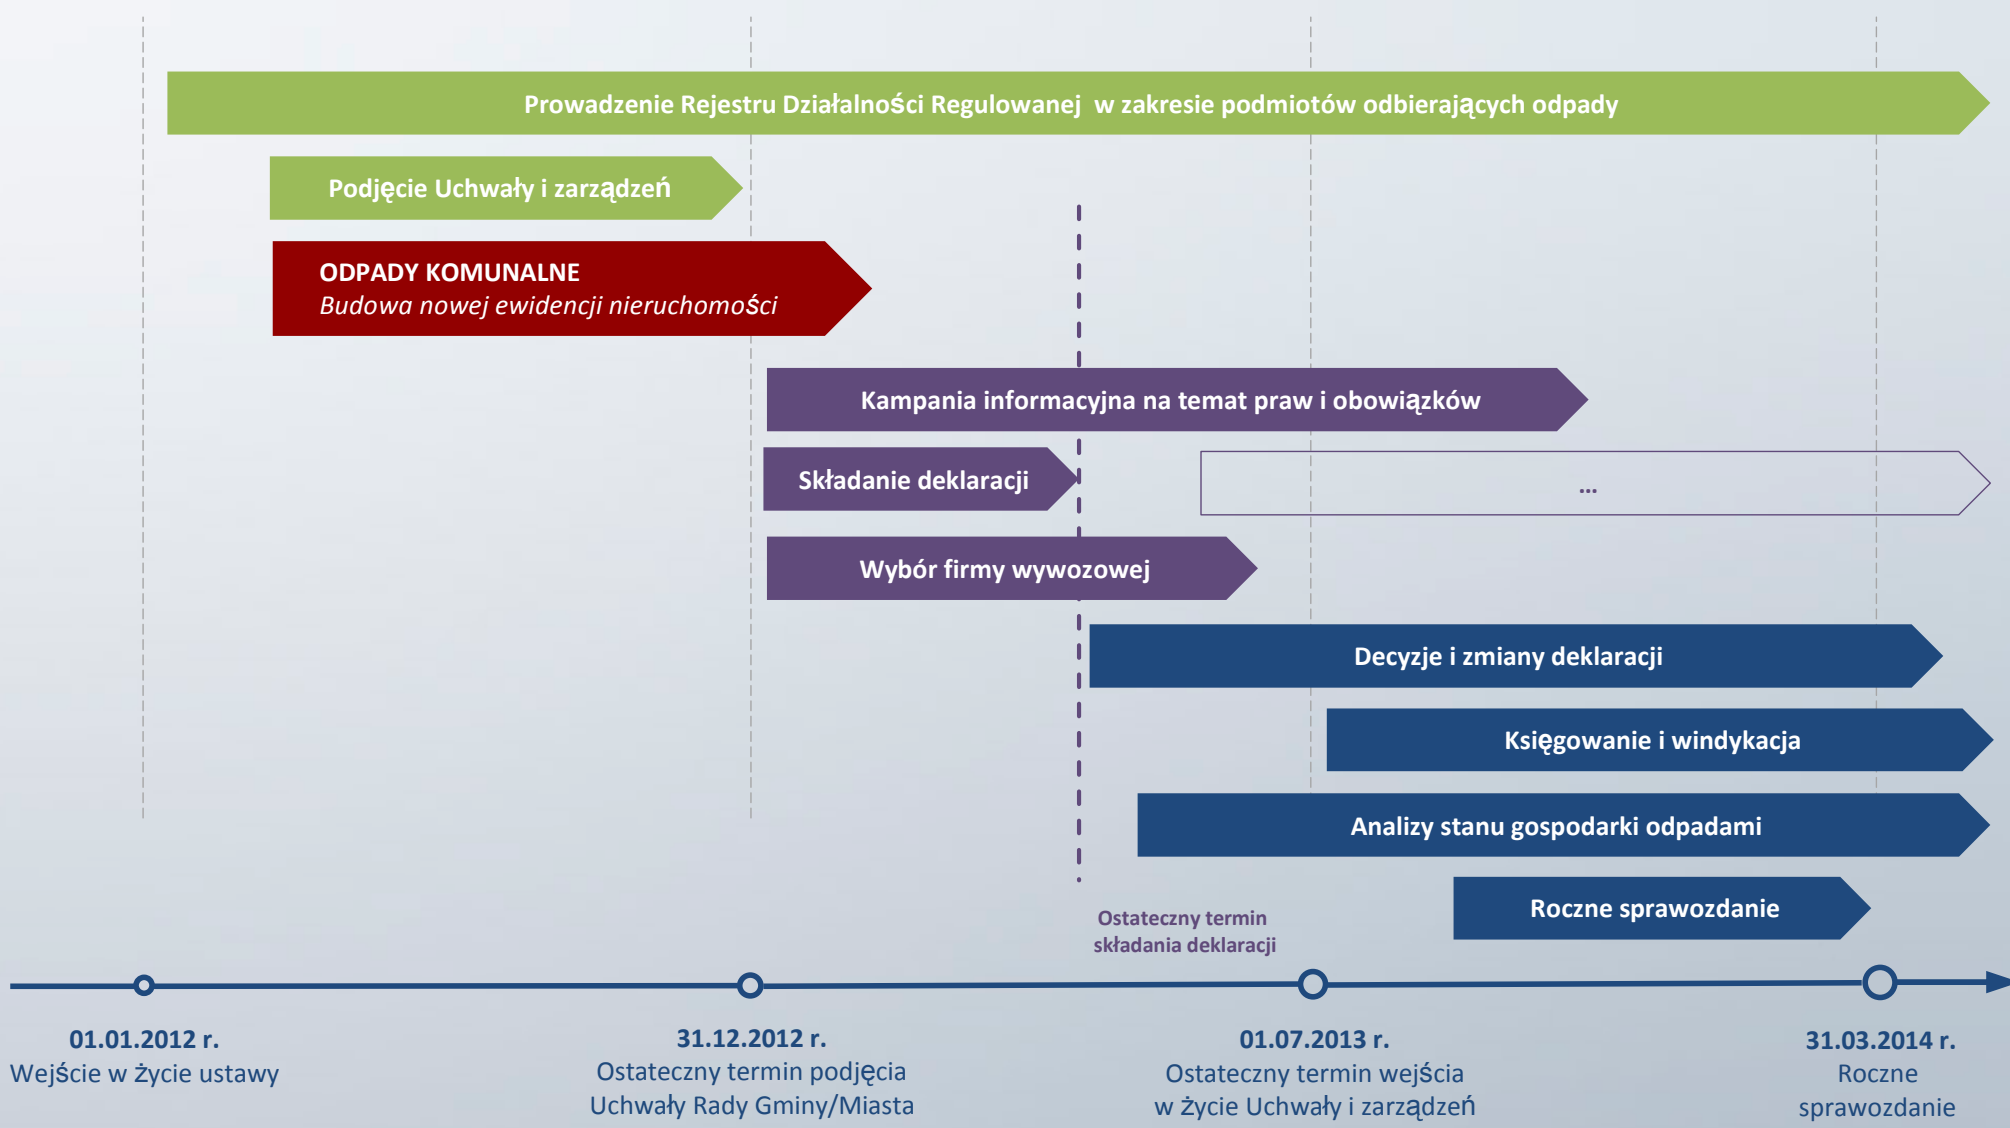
Prowadzenie Rejestru Działalności Regulowanej w zakresie podmiotów odbierających odpady

Podjęcie Uchwały i zarządzeń

ODPADY KOMUNALNE
*Budowa nowej ewidencji nieruchomości*

Kampania informacyjna na temat praw i obowiązków

Składanie deklaracji

...

Wybór firmy wywozowej

Decyzje i zmiany deklaracji

Księgowanie i windykacja

Analizy stanu gospodarki odpadami

Ostateczny termin składania deklaracji

Roczne sprawozdanie

01.01.2012 r.
Wejście w życie ustawy

31.12.2012 r.
Ostateczny termin podjęcia Uchwały Rady Gminy/Miasta

01.07.2013 r.
Ostateczny termin wejścia w życie Uchwały i zarządzeń

31.03.2014 r.
Roczne sprawozdanie